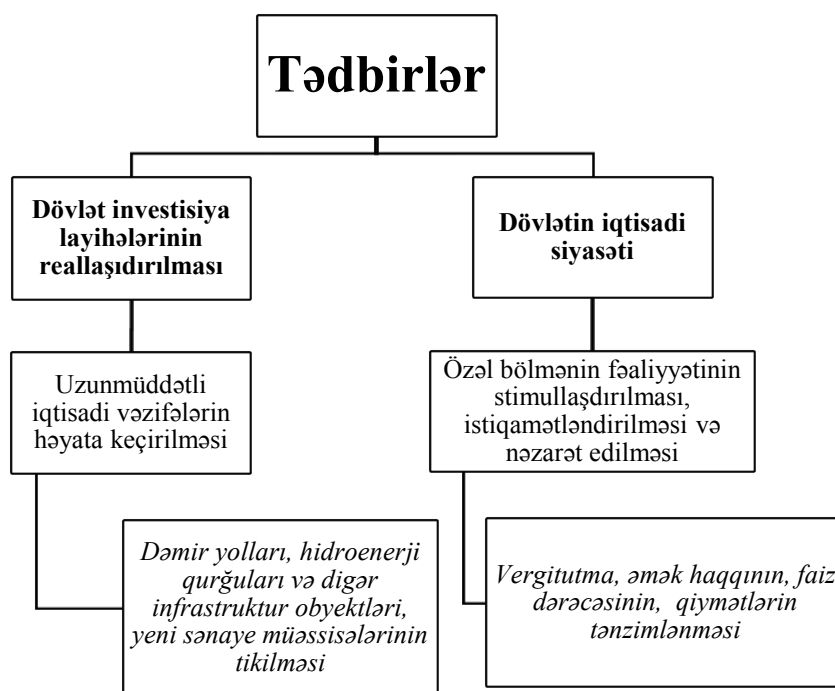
Tədbirlər

Dövlət investisiya layihələrinin reallaşıdırılması

Dövlətin iqtisadi siyasəti

Uzunmüddətli iqtisadi vəzifələrin həyata keçirilməsi

Özəl bölmənin fəaliyyətinin stimullaşdırılması, istiqamətləndirilməsi və nəzarət edilməsi

Dəmir yolları, hidroenerji qurğuları və digər infrastruktur obyektləri, yeni sənaye müəssisələrinin tikilməsi

Vergitutma, əmək haqqının, faiz dərəcəsinin, qiymətlərin tənzimlənməsi